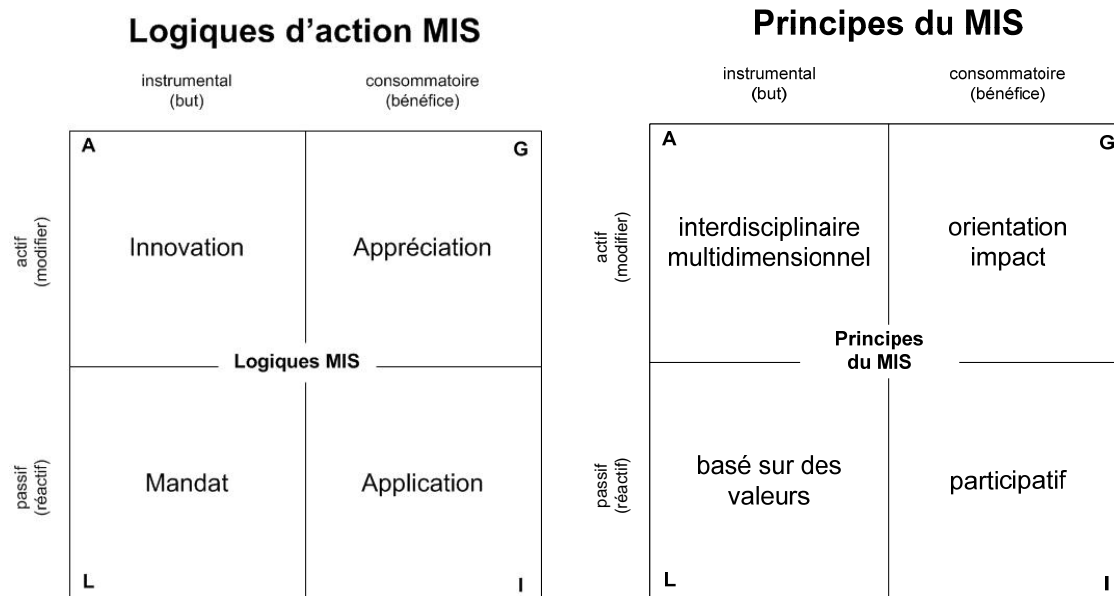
Logiques d'action MIS

instrumental (but)

consommatoire (bénéfice)

actif (modifier)

passif (réactif)

A

G

Innovation

Appréciation

Logiques MIS

Mandat

Application

L

I

Principes du MIS

instrumental (but)

consommatoire (bénéfice)

actif (modifier)

passif (réactif)

A

G

interdisciplinaire multidimensionnel

orientation impact

Principes du MIS

basé sur des valeurs

participatif

L

I